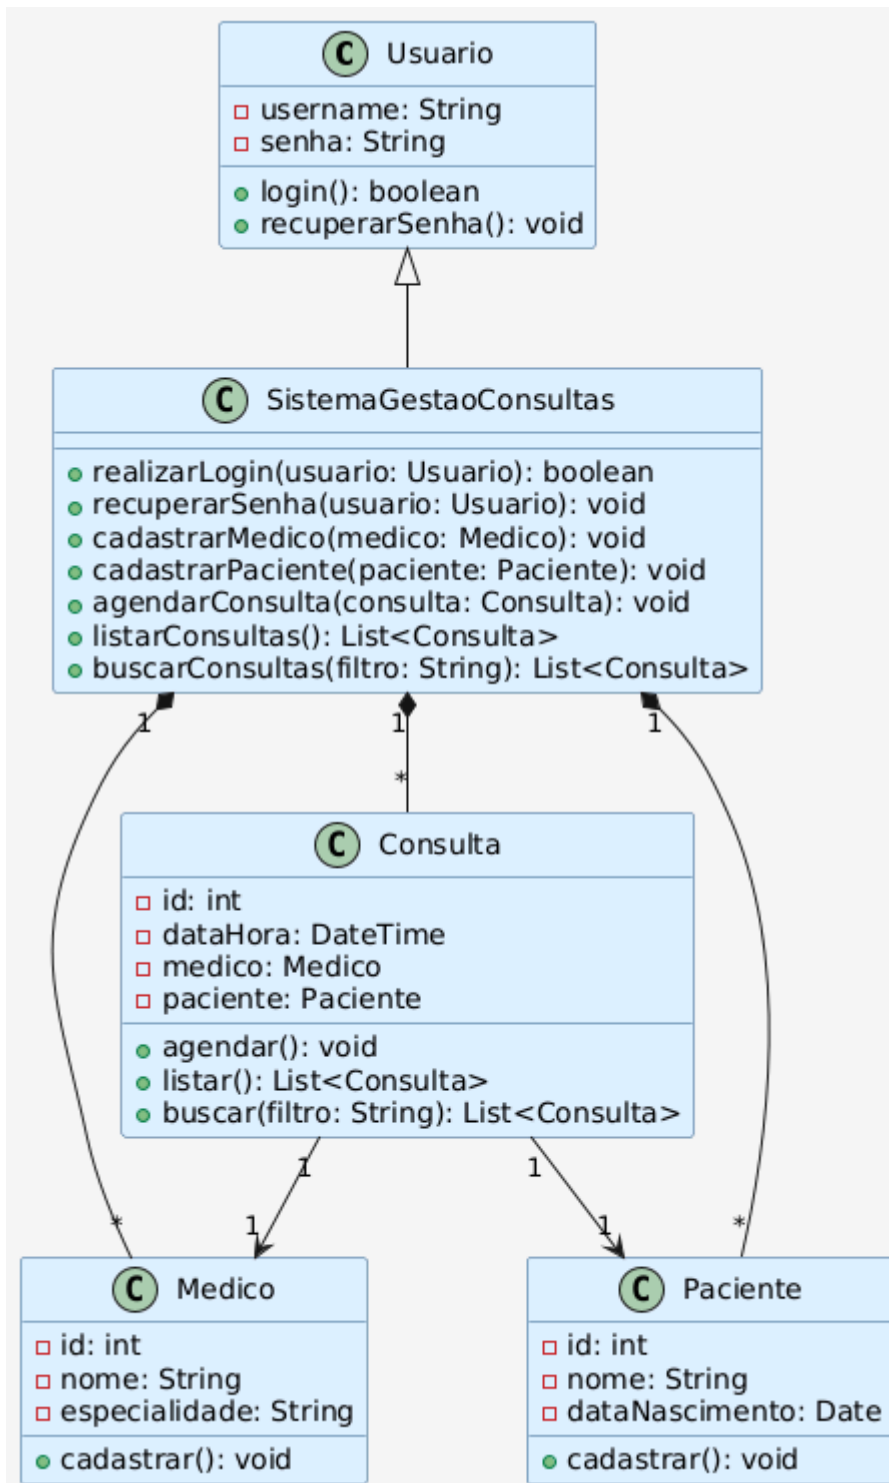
C Usuario
username: String
senha: String
login(): boolean
recuperarSenha(): void

C SistemaGestaoConsultas
realizarLogin(usuario: Usuario): boolean
recuperarSenha(usuario: Usuario): void
cadastrarMedico(medico: Medico): void
cadastrarPaciente(paciente: Paciente): void
agendarConsulta(consulta: Consulta): void
listarConsultas(): List<Consulta>
buscarConsultas(filtro: String): List<Consulta>

1
1
*
1

C Consulta
id: int
dataHora: DateTime
medico: Medico
paciente: Paciente
agendar(): void
listar(): List<Consulta>
buscar(filtro: String): List<Consulta>

1
1
1
1
*
*

C Medico
id: int
nome: String
especialidade: String
cadastrar(): void

C Paciente
id: int
nome: String
dataNascimento: Date
cadastrar(): void